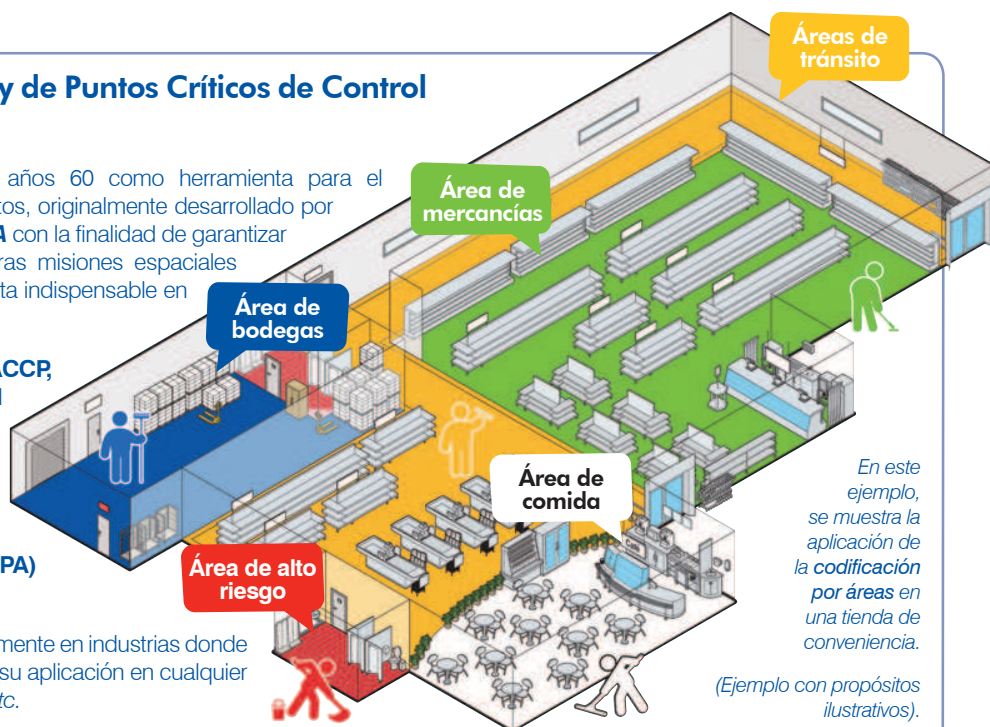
y de Puntos Críticos de Control

años 60 como herramienta para el tos, originalmente desarrollado por A con la finalidad de garantizar ras misiones espaciales ta indispensable en

ACCP,

PA)

mente en industrias donde su aplicación en cualquier tc.

Áreas de tránsito

Área de mercancías

Área de bodegas

Área de comida

Área de alto riesgo

En este ejemplo, se muestra la aplicación de la codificación por áreas en una tienda de conveniencia.

(Ejemplo con propósitos ilustrativos).